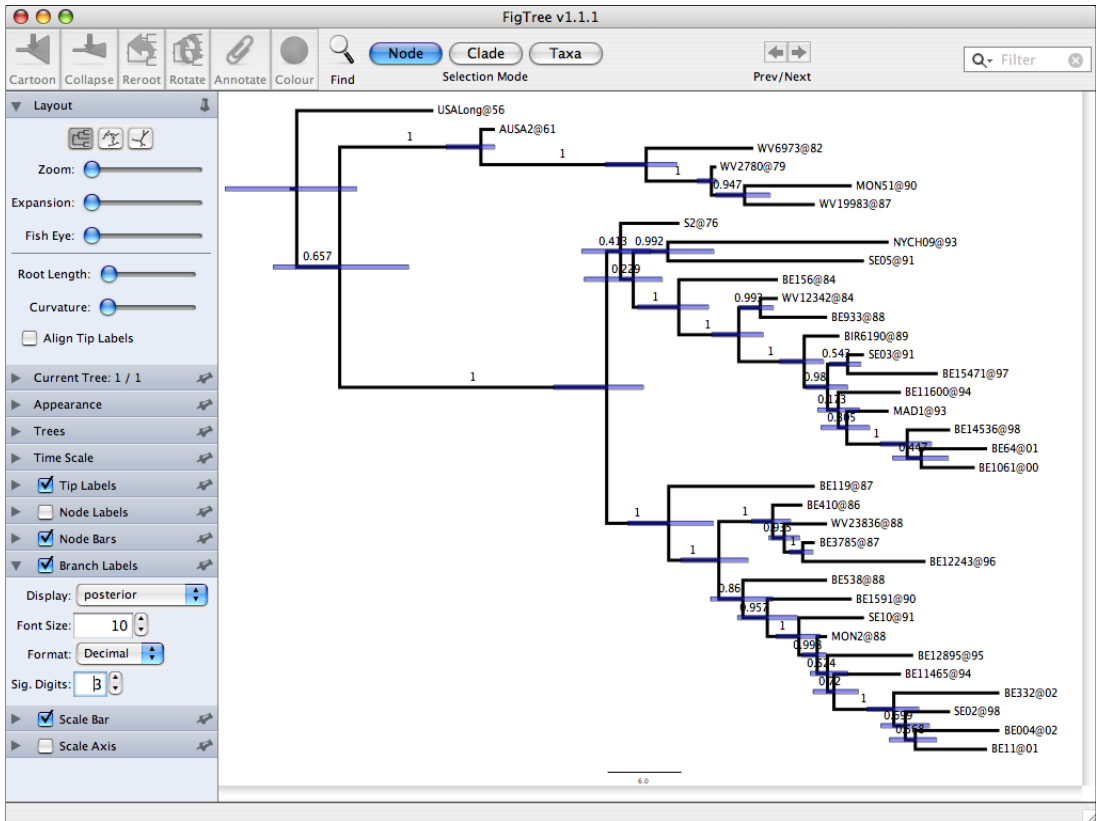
FigTree v1.1.1

Cartoon Collapse Reroot Rotate Annotate Colour Find

Node Clade Taxa

Selection Mode

Prev/Next

Filter

Layout

Zoom:

Expansion:

Fish Eye:

Root Length:

Curvature:

Align Tip Labels

Current Tree: 1 / 1

Appearance

Trees

Time Scale

Tip Labels

Node Labels

Node Bars

Branch Labels

Display: posterior

Font Size: 10

Format: Decimal

Sig. Digits: 3

Scale Bar

Scale Axis

USALong@56
1
AUSA2@61
1
WV6973@82
1
WV2780@79
0.947
MON51@90
WV19983@87
0.657
S2@76
0.413
0.992
NYCH09@93
SE05@91
0.229
BE156@84
1
0.993
WV12342@84
1
BE933@88
BIR6190@89
1
0.547
SE03@91
BE15471@97
0.98
BE11600@94
0.173
MAD1@93
0.385
1
BE14536@98
0.447
BE64@01
BE1061@00
1
BE119@87
1
1
BE410@86
0.935
WV23836@88
1
BE3785@87
1
BE12243@96
0.86
BE538@88
BE1591@90
0.957
SE10@91
1
MON2@88
0.998
BE12895@95
0.524
BE11465@94
0.72
1
BE332@02
0.599
SE02@98
0.558
BE004@02
BE11@01
6.0